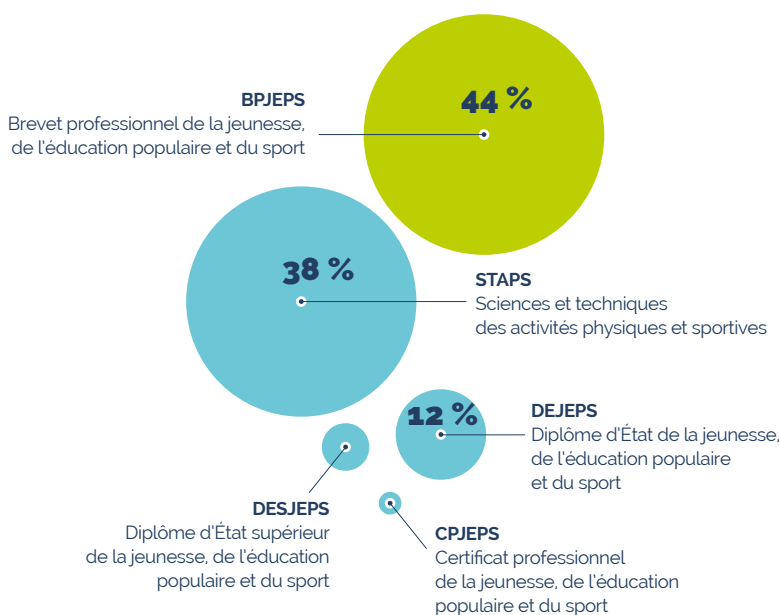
BPJEPS
Brevet professionnel de la jeunesse, de l'éducation populaire et du sport

44 %

38 %

STAPS
Sciences et techniques des activités physiques et sportives

12 %

DEJEPS
Diplôme d'État de la jeunesse, de l'éducation populaire et du sport

DESJEPS
Diplôme d'État supérieur de la jeunesse, de l'éducation populaire et du sport

CPJEPS
Certificat professionnel de la jeunesse, de l'éducation populaire et du sport